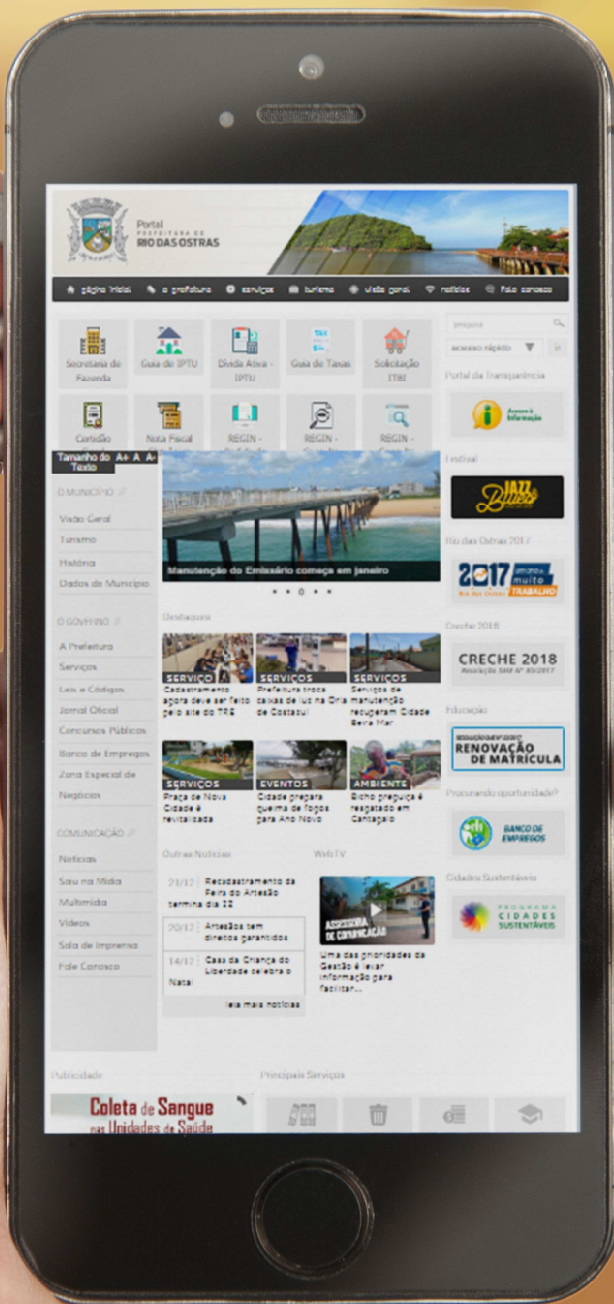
Portal
PREFEITURA DE
RIO DAS OSTRAS

página inicial | a prefeitura | serviços | turismo | visão geral | notícias | fale conosco

Secretaria de Fazenda | Guia de IPTU | Dívida Ativa - IPTU | Guia de Taxas | Solicitação ITBI
Certidão | Nota Fiscal | REGIN - | REGIN - | REGIN -

pesquisa
acesso rápido

Portal da Transparência
Acesso à Informação

Tamanho do Texto A+ A A-

O MUNICÍPIO
Visão Geral
Turismo
História
Dados do Município

O GOVERNO
A Prefeitura
Serviços
Leis e Códigos
Jornal Oficial
Concursos Públicos
Banco de Empregos
Zona Especial de Negócios

COMUNICAÇÃO
Notícias
Sou na Mídia
Multimídia
Vídeos
Sala de Imprensa
Fale Conosco

Manutenção do Emissário começa em janeiro

Destaques

SERVIÇOS
Cadastramento agora deve ser feito pelo site do TRE
SERVIÇOS
Prefeitura troca caixas de luz na Orla de Costazul
SERVIÇOS
Serviços de manutenção recuperam Cidade Beira Mar

SERVIÇOS
Praça de Nova Cidade é revitalizada
EVENTOS
Cidade prepara queima de fogos para Ano Novo
AMBIENTE
Bicho preguiça é resgatado em Cantagalo

Festival
JAZZ Blues

Rio das Ostras 2017
2017 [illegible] muito TRABALHO

Creche 2018
CRECHE 2018

Educação
RENOVAÇÃO DE MATRÍCULA

Procurando oportunidade?
BANCO DE EMPREGOS

Cidades Sustentáveis
PROGRAMA CIDADES SUSTENTÁVEIS

Outras Notícias
21/12 Recadastramento da Feira do Artesão termina dia 22
20/12 Artesãos tem direitos garantidos
14/12 Casa da Criança do Natal Liberdade celebra o
leia mais notícias

Web TV
ASSESSORIA DE COMUNICAÇÃO
Uma das prioridades da Gestão é levar informação para facilitar...

Publicidade
Coleta de Sangue nas Unidades de Saúde

Principais Serviços